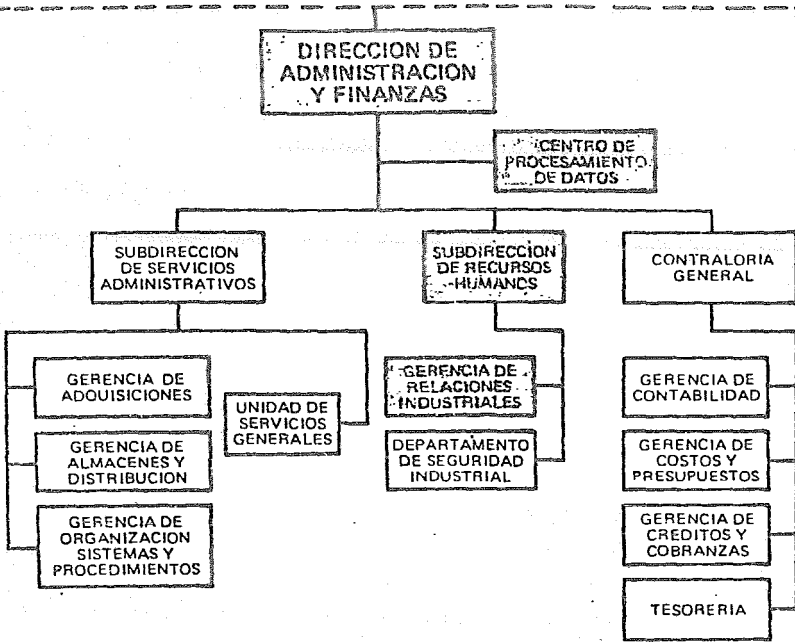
DIRECCION DE ADMINISTRACION Y FINANZAS

CENTRO DE PROCESAMIENTO DE DATOS

SUBDIRECCION DE SERVICIOS ADMINISTRATIVOS

SUBDIRECCION DE RECURSOS HUMANOS

CONTRALORIA GENERAL

GERENCIA DE ADQUISICIONES

UNIDAD DE SERVICIOS GENERALES

GERENCIA DE ALMACENES Y DISTRIBUCION

GERENCIA DE ORGANIZACION SISTEMAS Y PROCEDIMIENTOS

GERENCIA DE RELACIONES INDUSTRIALES

DEPARTAMENTO DE SEGURIDAD INDUSTRIAL

GERENCIA DE CONTABILIDAD

GERENCIA DE COSTOS Y PRESUPUESTOS

GERENCIA DE CREDITOS Y COBRANZAS

TESORERIA